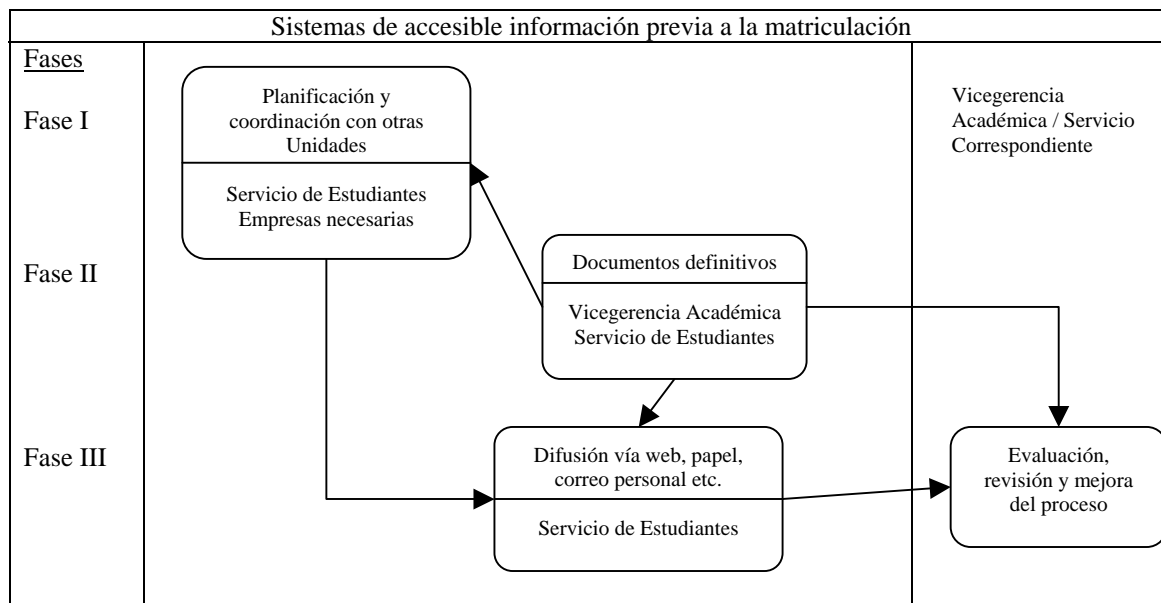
Sistemas de accesible información previa a la matriculación

Fases

Fase I

Fase II

Fase III

Planificación y coordinación con otras Unidades

Servicio de Estudiantes
Empresas necesarias

Vicegerencia Académica / Servicio Correspondiente

Documentos definitivos

Vicegerencia Académica
Servicio de Estudiantes

Difusión vía web, papel, correo personal etc.

Servicio de Estudiantes

Evaluación, revisión y mejora del proceso